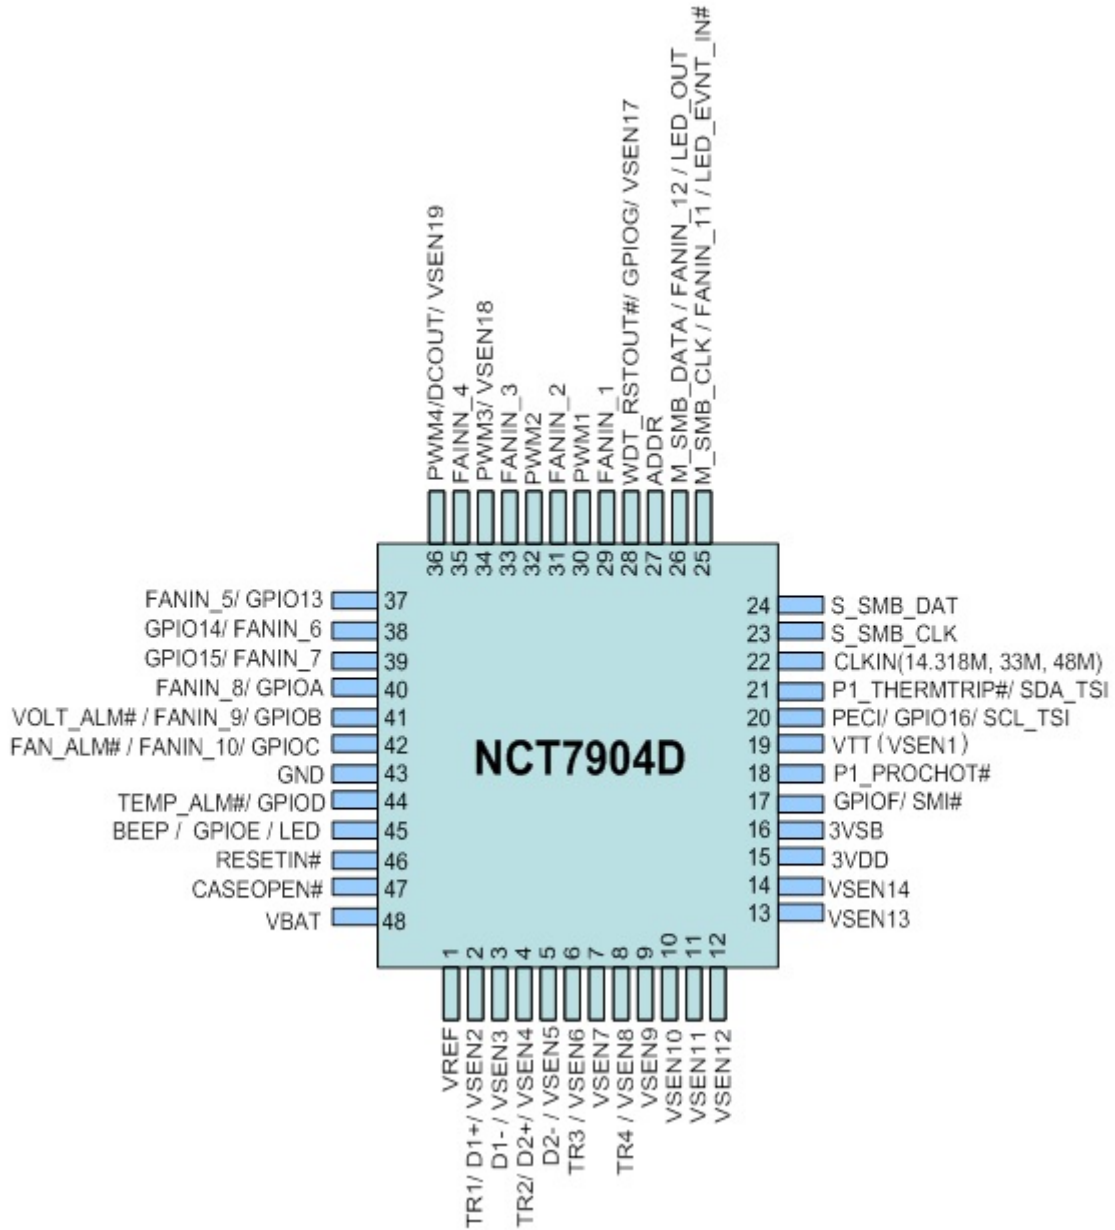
PWM4/DCOUT/ VSEN19
FAINN_4
PWM3/ VSEN18
FANIN_3
PWM2
FANIN_2
PWM1
FANIN_1
WDT_RSTOUT#/ GPIOG/ VSEN17
ADDR
M_SMB_DATA / FANIN_12 / LED_OUT
M_SMB_CLK / FANIN_11 / LED_EVNT_IN#

36 35 34 33 32 31 30 29 28 27 26 25

FANIN_5/ GPIO13 37
GPIO14/ FANIN_6 38
GPIO15/ FANIN_7 39
FANIN_8/ GPIOA 40
VOLT_ALM# / FANIN_9/ GPIOB 41
FAN_ALM# / FANIN_10/ GPIOC 42
GND 43
TEMP_ALM#/ GPIOD 44
BEEP / GPIOE / LED 45
RESETIN# 46
CASEOPEN# 47
VBAT 48

NCT7904D

24 S_SMB_DAT
23 S_SMB_CLK
22 CLKIN(14.318M, 33M, 48M)
21 P1_THERMTRIP#/ SDA_TSI
20 PECI/ GPIO16/ SCL_TSI
19 VTT（VSEN1）
18 P1_PROCHOT#
17 GPIOF/ SMI#
16 3VSB
15 3VDD
14 VSEN14
13 VSEN13

1 2 3 4 5 6 7 8 9 10 11 12

VREF
TR1/ D1+/ VSEN2
D1- / VSEN3
TR2/ D2+/ VSEN4
D2- / VSEN5
TR3 / VSEN6
VSEN7
TR4 / VSEN8
VSEN9
VSEN10
VSEN11
VSEN12